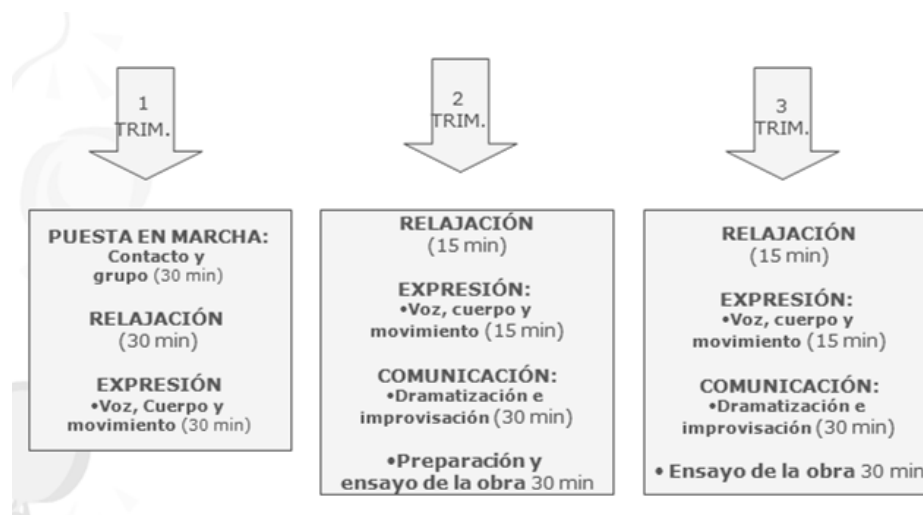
1
TRIM.

2
TRIM.

3
TRIM.

PUESTA EN MARCHA:
Contacto y grupo (30 min)

RELAJACIÓN
(30 min)

EXPRESIÓN
•Voz, Cuerpo y movimiento (30 min)

RELAJACIÓN
(15 min)

EXPRESIÓN:
•Voz, cuerpo y movimiento (15 min)

COMUNICACIÓN:
•Dramatización e improvisación (30 min)

•Preparación y ensayo de la obra 30 min

RELAJACIÓN
(15 min)

EXPRESIÓN:
•Voz, cuerpo y movimiento (15 min)

COMUNICACIÓN:
•Dramatización e improvisación (30 min)

• Ensayo de la obra 30 min